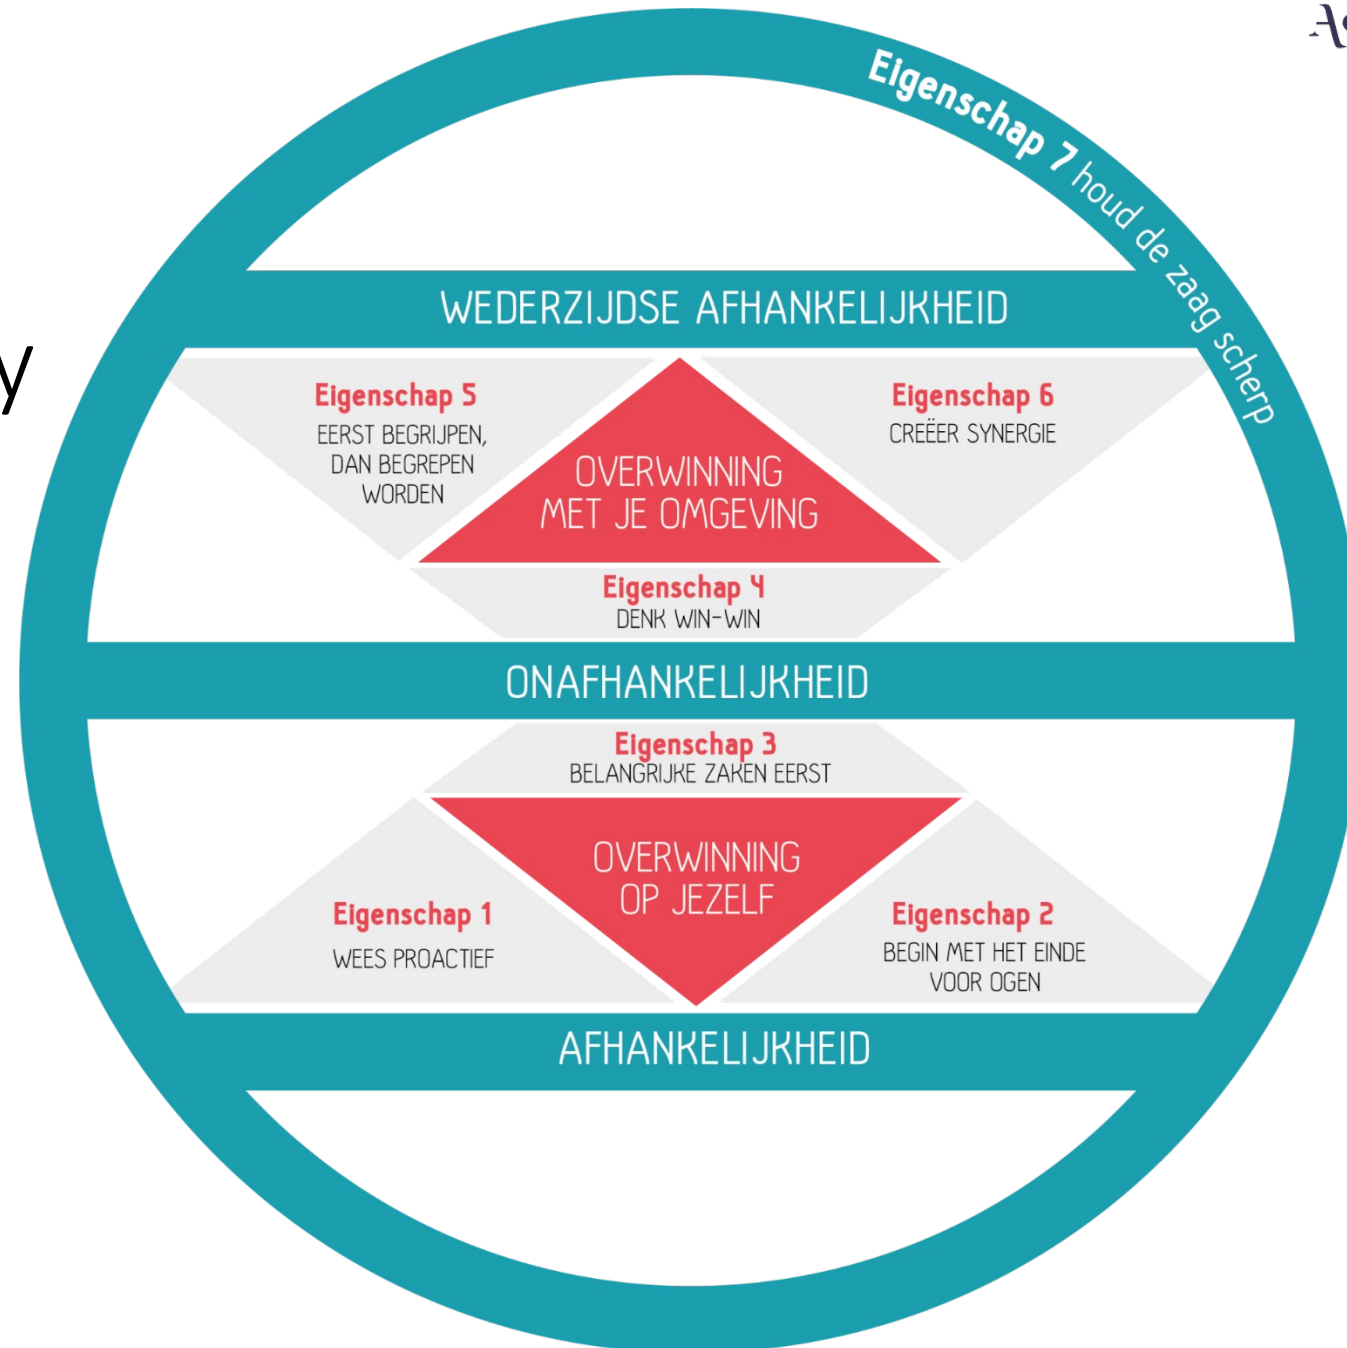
Eigenschap 7 houd de zaag scherp

WEDERZIJDSE AFHANKELIJKHEID

Eigenschap 5
EERST BEGRIJPEN, DAN BEGREPEN WORDEN

OVERWINNING MET JE OMGEVING

Eigenschap 6
CREËER SYNERGIE

Eigenschap 4
DENK WIN-WIN

ONAFHANKELIJKHEID

Eigenschap 3
BELANGRIJKE ZAKEN EERST

OVERWINNING OP JEZELF

Eigenschap 1
WEES PROACTIEF

Eigenschap 2
BEGIN MET HET EINDE VOOR OGEN

AFHANKELIJKHEID